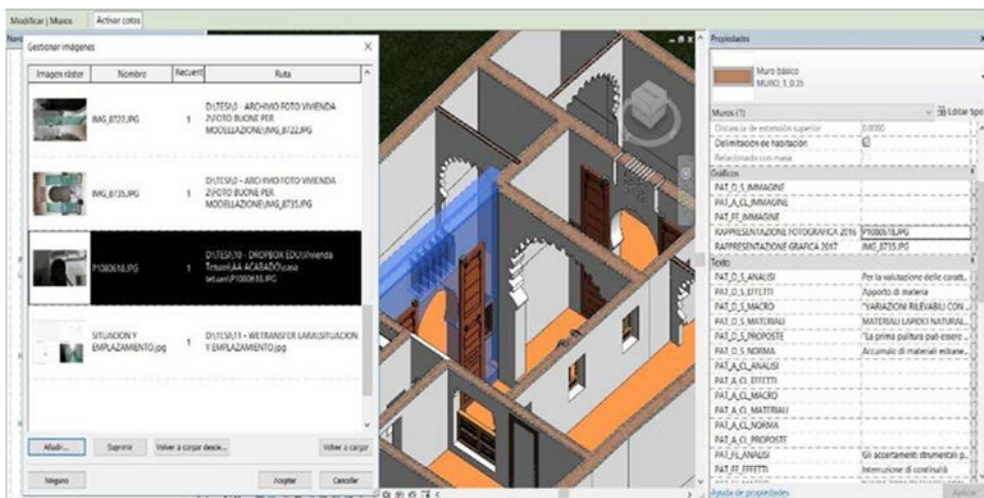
Modificar | Muros Activar cotas

Gestionar imágenes

| Imagen ráster | Nombre | Recuent | Ruta |
|---|---|---|---|
| | IMG_8722.JPG | 1 | D:\TESI\0 - ARCHIVIO FOTO VIVIENDA 2\FOTO BUONE PER MODELLAZIONE\IMG_8722.JPG |
| | IMG_8735.JPG | 1 | D:\TESI\0 - ARCHIVIO FOTO VIVIENDA 2\FOTO BUONE PER MODELLAZIONE\IMG_8735.JPG |
| | P1080618.JPG | 1 | D:\TESI\10 - DROPBOX EDU\Vivienda Tetuan\AA ACABADO\casa tetuan\P1080618.JPG |
| | SITUACION Y EMPLAZAMIENTO.jpg | 1 | D:\TESI\11 - WETRANSFER LARA\SITUACION Y EMPLAZAMIENTO.jpg |

Añadir... Suprimir Volver a cargar desde... Volver a cargar

Ninguno Aceptar Cancelar

Propiedades

Muro básico
MURO_1_0.35

Muros (1) Editar tipo

| | |
|---|---|
| Distancia de extensión superior | 0.0000 |
| Delimitación de habitación | ☑ |
| Relacionado con masa | |
| Gráficos | |
| PAT_D_S_IMMAGINE | |
| PAT_A_CL_IMMAGINE | |
| PAT_FF_IMMAGINE | |
| RAPPRESENTAZIONE FOTOGRAFICA 2016 | P1080618.JPG |
| RAPPRESENTAZIONE GRAFICA 2017 | IMG_8735.JPG |
| Texto | |
| PAT_D_S_ANALISI | Per la valutazione delle caratt... |
| PAT_D_S_EFFETTI | Apporto di materia |
| PAT_D_S_MACRO | "VARIAZIONI RILEVABILI CON... |
| PAT_D_S_MATERIALI | MATERIALI LAPIDEI NATURAL... |
| PAT_D_S_PROPOSTE | "La prima pulitura può essere ... |
| PAT_D_S_NORMA | Accumulo di materiali estrane... |
| PAT_A_CL_ANALISI | |
| PAT_A_CL_EFFETTI | |
| PAT_A_CL_MACRO | |
| PAT_A_CL_MATERIALI | |
| PAT_A_CL_NORMA | |
| PAT_A_CL_PROPOSTE | |
| PAT_FF_ANALISI | Gli accertamenti strumentali p... |
| PAT_FF_EFFETTI | Interruzione di continuità |

Ayuda de propiedades Aplicar